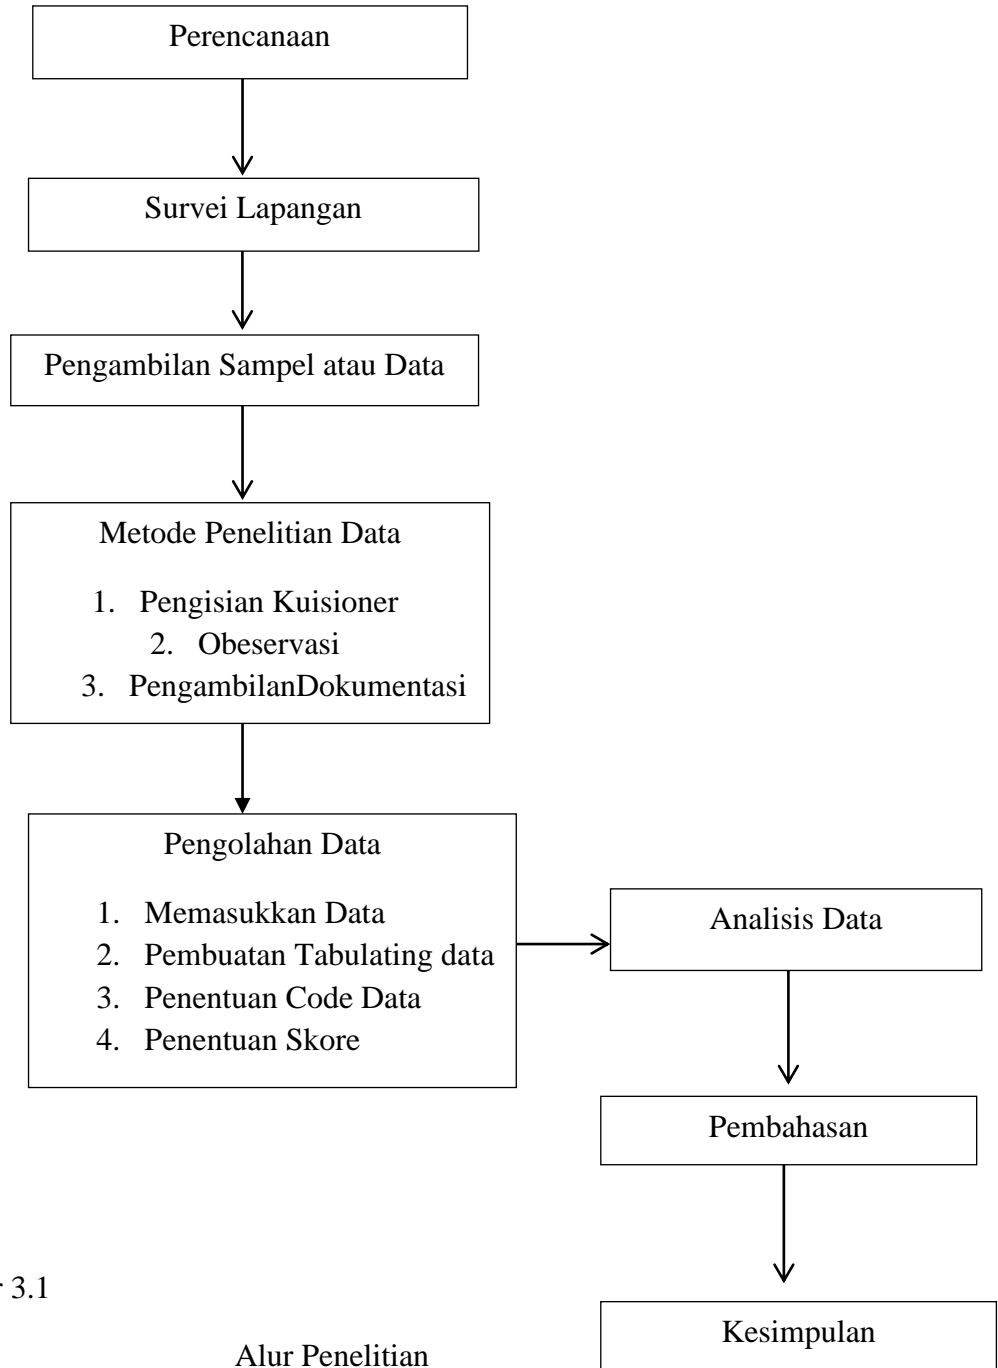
Perencanaan

Survei Lapangan

Pengambilan Sampel atau Data

Metode Penelitian Data

1. Pengisian Kuisioner
2. Obeservasi
3. PengambilanDokumentasi

Pengolahan Data

1. Memasukkan Data
2. Pembuatan Tabulating data
3. Penentuan Code Data
4. Penentuan Skore

Analisis Data

Pembahasan

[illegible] 3.1

Kesimpulan

Alur Penelitian